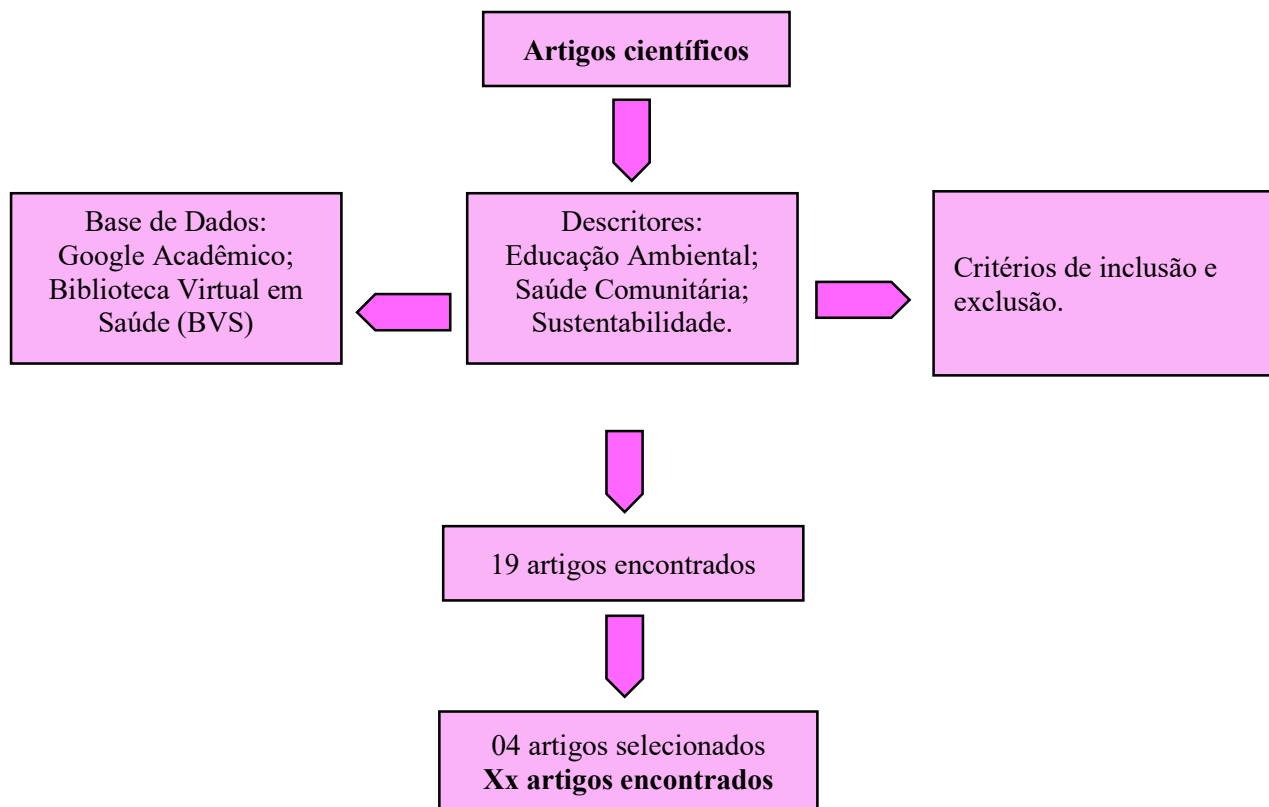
Artigos científicos

Base de Dados:
Google Acadêmico;
Biblioteca Virtual em Saúde (BVS)

Descritores:
Educação Ambiental;
Saúde Comunitária;
Sustentabilidade.

Critérios de inclusão e exclusão.

19 artigos encontrados

04 artigos selecionados
Xx artigos encontrados